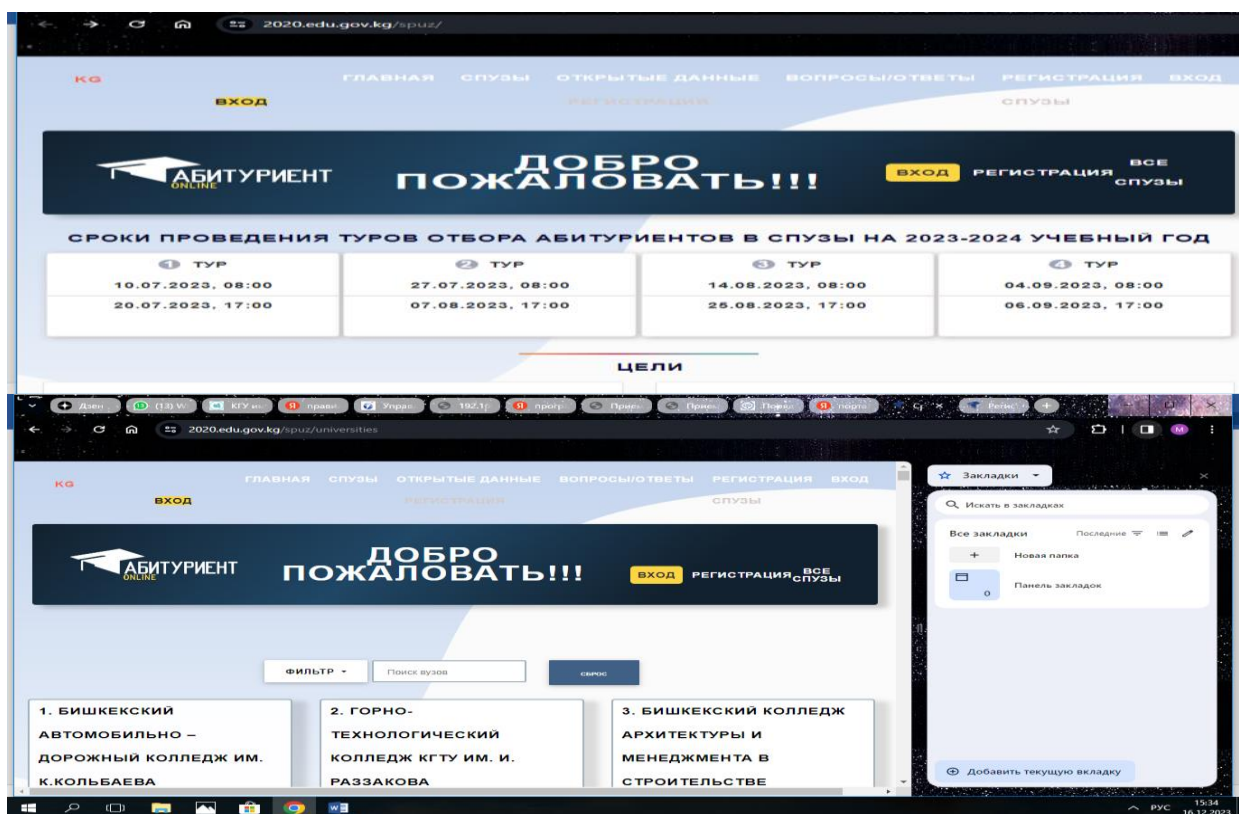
2020.edu.gov.kg/spuz/

KG ГЛАВНАЯ СПУЗЫ ОТКРЫТЫЕ ДАННЫЕ ВОПРОСЫ/ОТВЕТЫ РЕГИСТРАЦИЯ ВХОД
ВХОД РЕГИСТРАЦИЯ СПУЗЫ

АБИТУРИЕНТ ONLINE ДОБРО ПОЖАЛОВАТЬ!!! ВХОД РЕГИСТРАЦИЯ ВСЕ СПУЗЫ

СРОКИ ПРОВЕДЕНИЯ ТУРОВ ОТБОРА АБИТУРИЕНТОВ В СПУЗЫ НА 2023-2024 УЧЕБНЫЙ ГОД

| 1 ТУР | 2 ТУР | 3 ТУР | 4 ТУР |
|---|---|---|---|
| 10.07.2023, 08:00 | 27.07.2023, 08:00 | 14.08.2023, 08:00 | 04.09.2023, 08:00 |
| 20.07.2023, 17:00 | 07.08.2023, 17:00 | 25.08.2023, 17:00 | 06.09.2023, 17:00 |

ЦЕЛИ

Дзен (13) W КГУ и Прави Управ 192.1 прогр Прием Прием Подкл портс Ст Регис

2020.edu.gov.kg/spuz/universities

KG ГЛАВНАЯ СПУЗЫ ОТКРЫТЫЕ ДАННЫЕ ВОПРОСЫ/ОТВЕТЫ РЕГИСТРАЦИЯ ВХОД
ВХОД РЕГИСТРАЦИЯ СПУЗЫ

АБИТУРИЕНТ ONLINE ДОБРО ПОЖАЛОВАТЬ!!! ВХОД РЕГИСТРАЦИЯ ВСЕ СПУЗЫ

ФИЛЬТР Поиск вузов СБРОС

1. БИШКЕКСКИЙ АВТОМОБИЛЬНО – ДОРОЖНЫЙ КОЛЛЕДЖ ИМ. К.КОЛЬБАЕВА

2. ГОРНО-ТЕХНОЛОГИЧЕСКИЙ КОЛЛЕДЖ КГТУ ИМ. И. РАЗЗАКОВА

3. БИШКЕКСКИЙ КОЛЛЕДЖ АРХИТЕКТУРЫ И МЕНЕДЖМЕНТА В СТРОИТЕЛЬСТВЕ

Закладки
Искать в закладках
Все закладки Последние
Новая папка
Панель закладок
0
Добавить текущую вкладку

РУС 15:34 16.12.2023